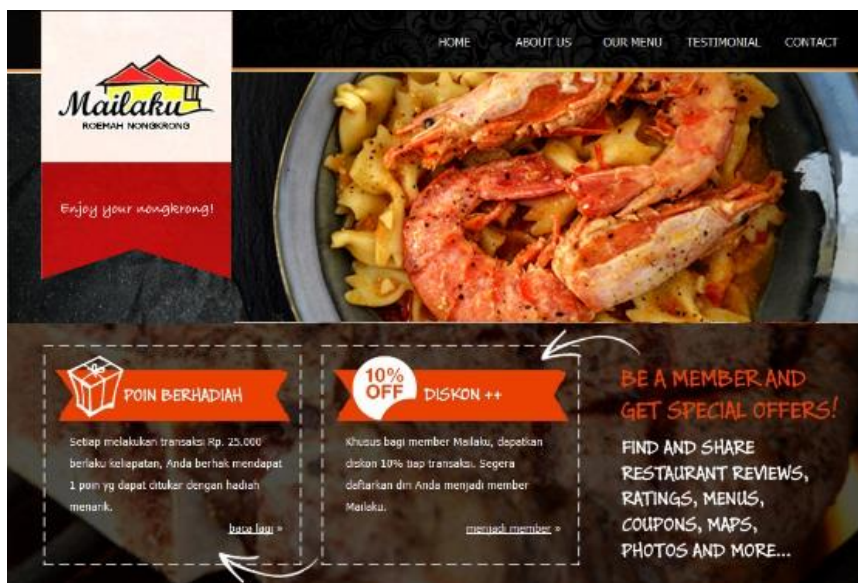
HOME ABOUT US OUR MENU TESTIMONIAL CONTACT

Mailaku
ROEMAH NONGKRONG

Enjoy your nongkrong!

POIN BERHADIAH

Setiap melakukan transaksi Rp. 25.000 berlaku kelipatan, Anda berhak mendapat 1 poin yg dapat ditukar dengan hadiah menarik.

baca lagi »

10% OFF DISKON ++

Khusus bagi member Mailaku, dapatkan diskon 10% tiap transaksi. Segera daftarkan diri Anda menjadi member Mailaku.

menjadi member »

BE A MEMBER AND GET SPECIAL OFFERS!

FIND AND SHARE RESTAURANT REVIEWS, RATINGS, MENUS, COUPONS, MAPS, PHOTOS AND MORE...